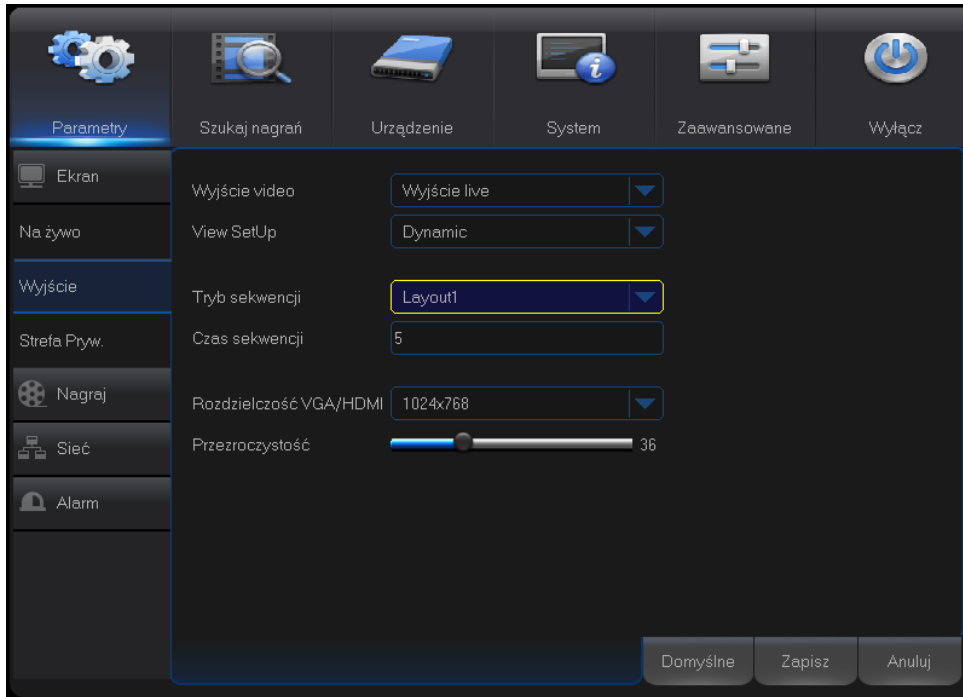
Parametry
Szukaj nagrań
Urządzenie
System
Zaawansowane
Wyłącz

Ekran
Na żywo
Wyjście
Strefa Pryw.
Nagraj
Sieć
Alarm

Wyjście video
Wyjście live
View SetUp
Dynamic
Tryb sekwencji
Layout1
Czas sekwencji
5
Rozdzielczość VGA/HDMI
1024x768
Przezroczystość
36

Domyślne
Zapisz
Anuluj